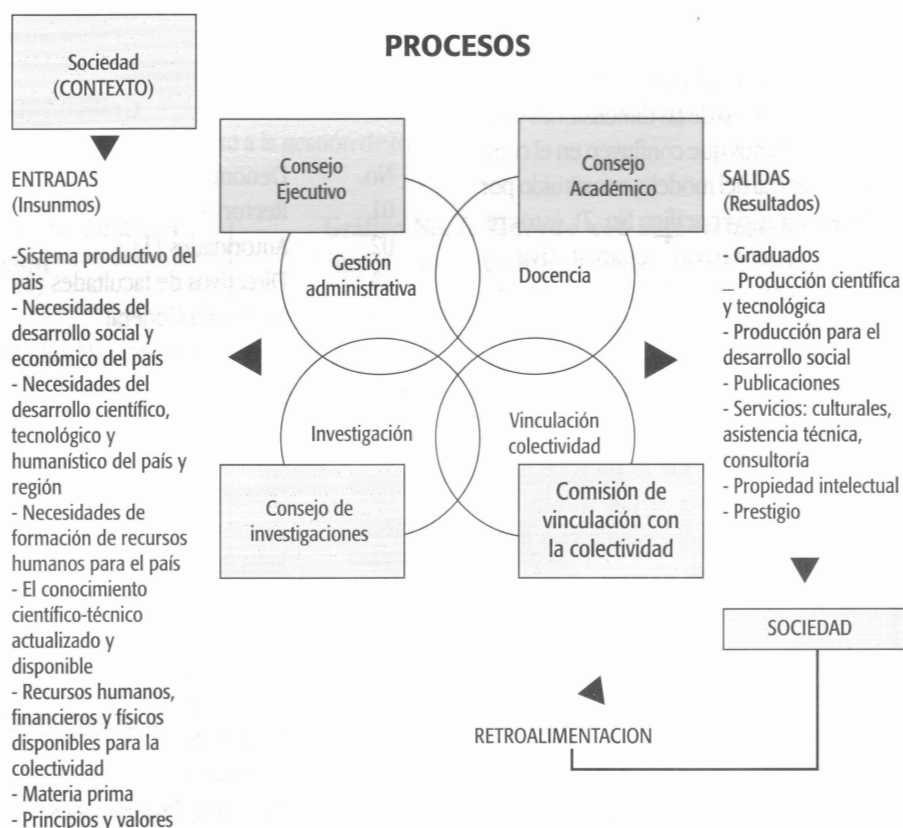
Sociedad (CONTEXTO)

PROCESOS

ENTRADAS (Insumnos)

-Sistema productivo del país
- Necesidades del desarrollo social y económico del país
- Necesidades del desarrollo científico, tecnológico y humanístico del país y región
- Necesidades de formación de recursos humanos para el país
- El conocimiento científico-técnico actualizado y disponible
- Recursos humanos, financieros y físicos disponibles para la colectividad
- Materia prima
- Principios y valores

Consejo Ejecutivo

Consejo Académico

Gestión administrativa

Docencia

Investigación

Vinculación colectividad

Consejo de investigaciones

Comisión de vinculación con la colectividad

SALIDAS (Resultados)

- Graduados
_ Producción científica y tecnológica
- Producción para el desarrollo social
- Publicaciones
- Servicios: culturales, asistencia técnica, consultoría
- Propiedad intelectual
- Prestigio

SOCIEDAD

RETROALIMENTACION